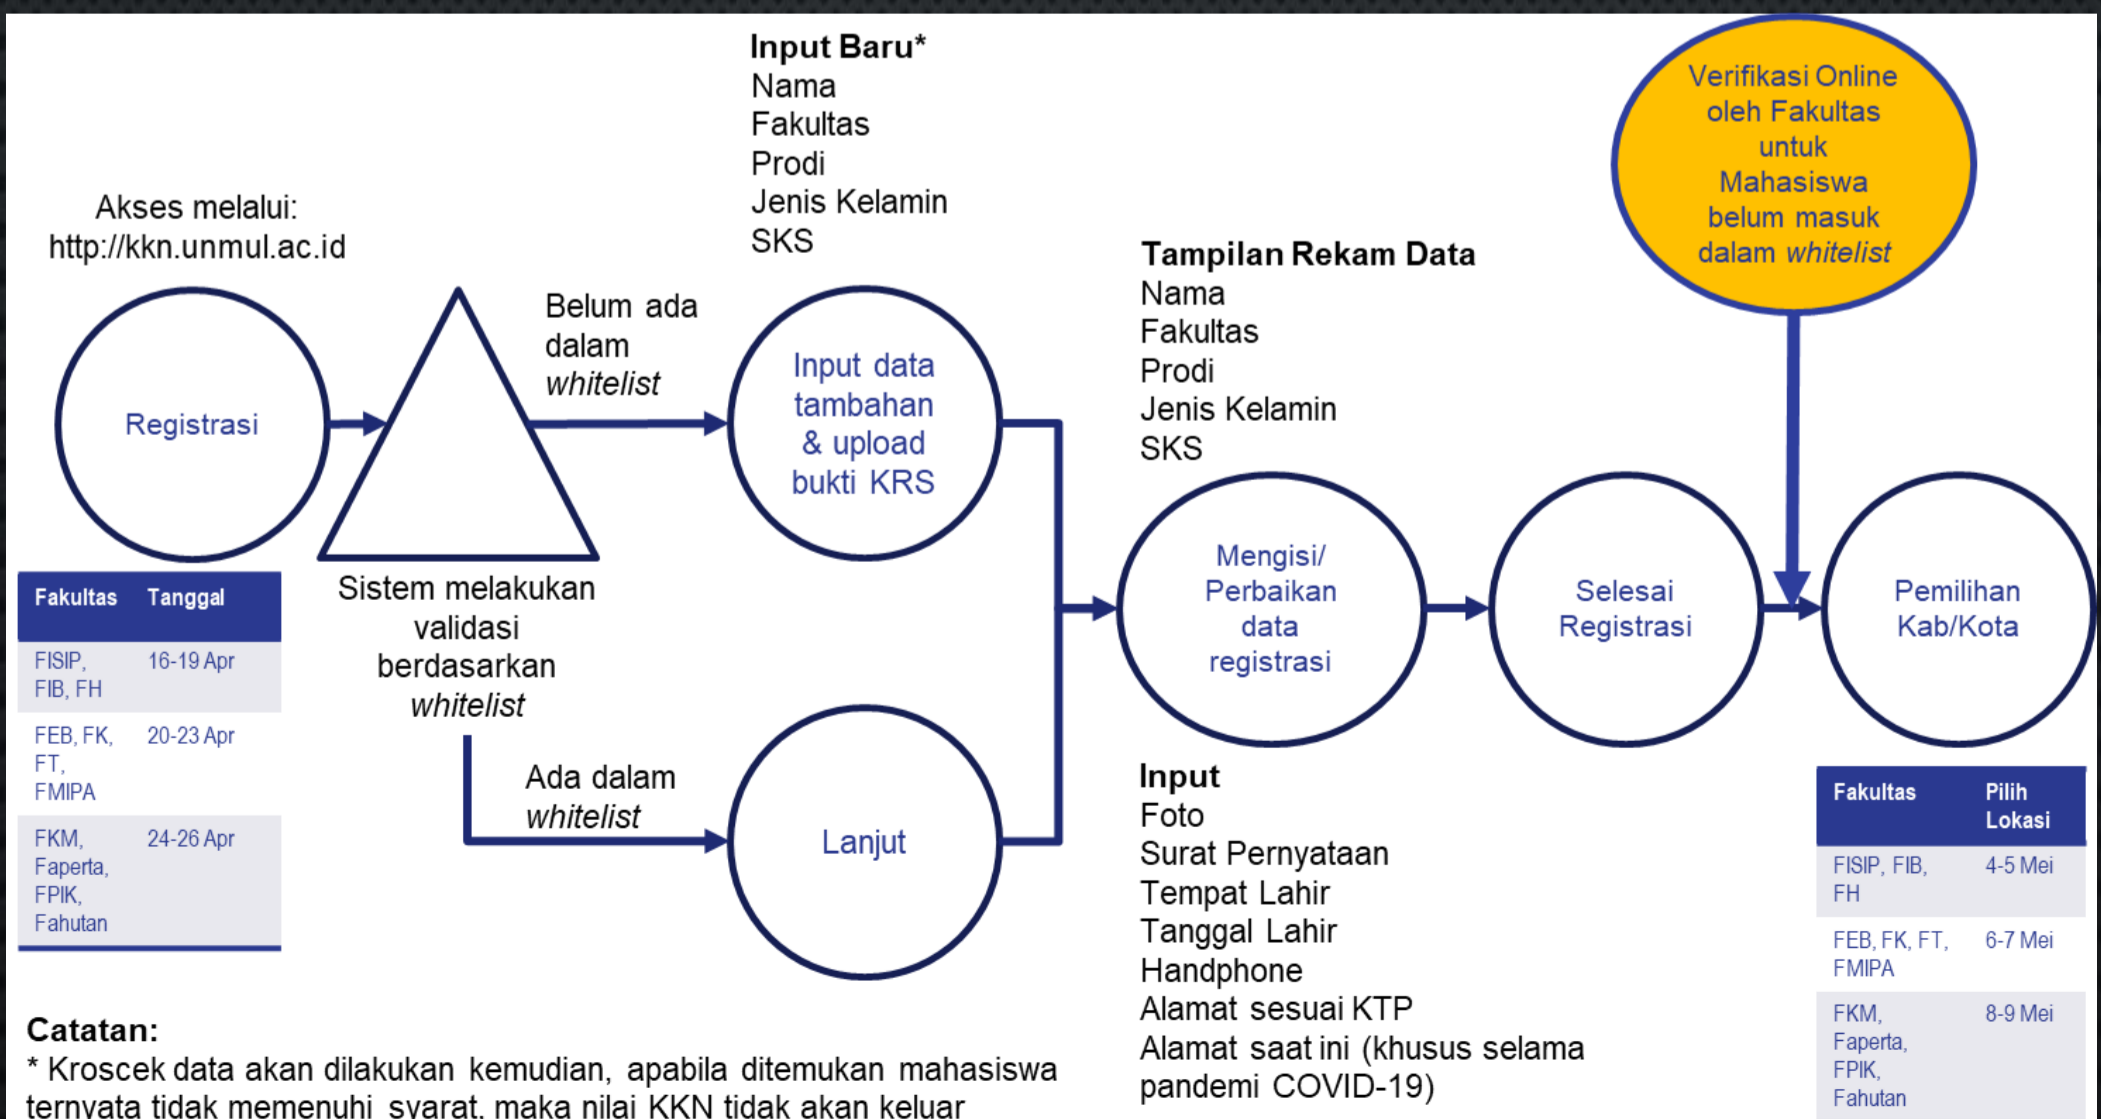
Akses melalui:
http://kkn.unmul.ac.id

Registrasi

| Fakultas | Tanggal |
|---|---|
| FISIP, FIB, FH | 16-19 Apr |
| FEB, FK, FT, FMIPA | 20-23 Apr |
| FKM, Faperta, FPIK, Fahutan | 24-26 Apr |

Sistem melakukan validasi berdasarkan *whitelist*

Belum ada dalam *whitelist*

Ada dalam *whitelist*

**Input Baru***
Nama
Fakultas
Prodi
Jenis Kelamin
SKS

Input data tambahan & upload bukti KRS

Lanjut

**Tampilan Rekam Data**
Nama
Fakultas
Prodi
Jenis Kelamin
SKS

Mengisi/ Perbaikan data registrasi

**Input**
Foto
Surat Pernyataan
Tempat Lahir
Tanggal Lahir
Handphone
Alamat sesuai KTP
Alamat saat ini (khusus selama pandemi COVID-19)

Selesai Registrasi

Verifikasi Online oleh Fakultas untuk Mahasiswa belum masuk dalam *whitelist*

Pemilihan Kab/Kota

| Fakultas | Pilih Lokasi |
|---|---|
| FISIP, FIB, FH | 4-5 Mei |
| FEB, FK, FT, FMIPA | 6-7 Mei |
| FKM, Faperta, FPIK, Fahutan | 8-9 Mei |

**Catatan:**
* Kroscek data akan dilakukan kemudian, apabila ditemukan mahasiswa ternyata tidak memenuhi syarat, maka nilai KKN tidak akan keluar